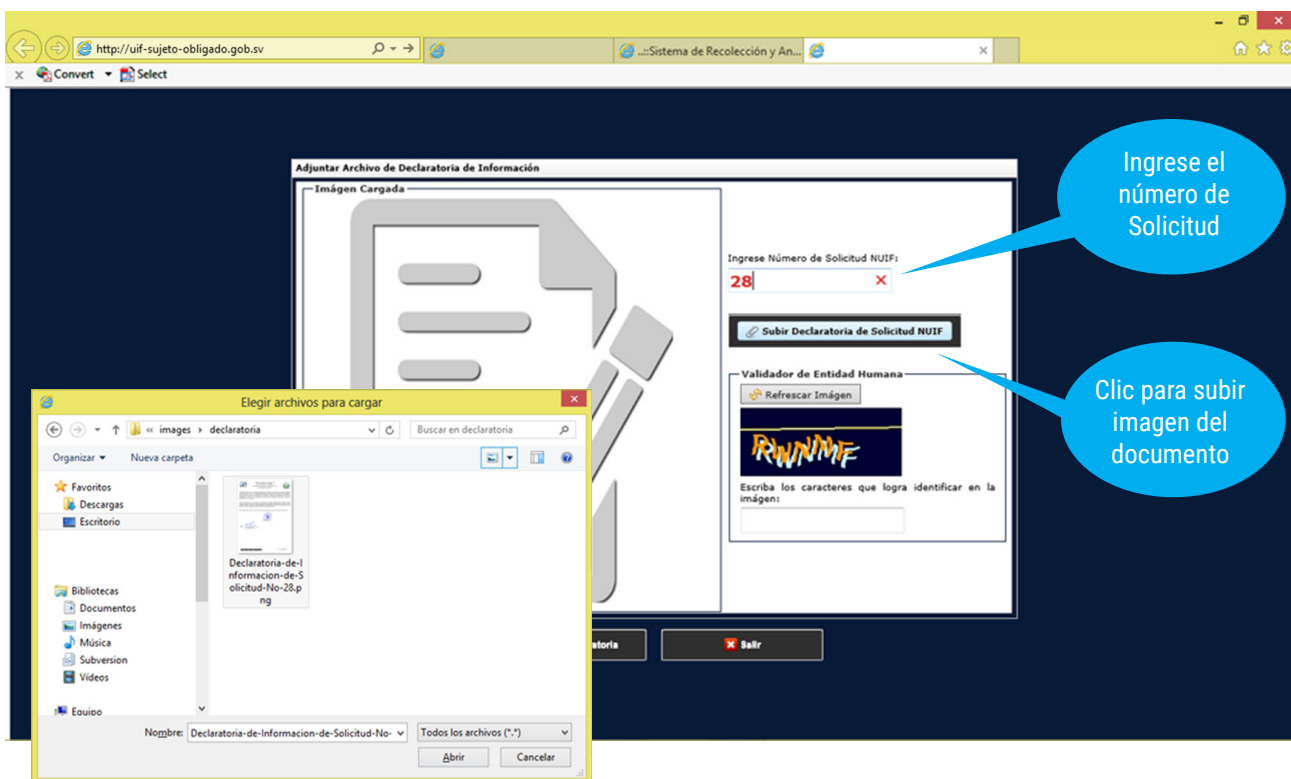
http://uif-sujeto-obligado.gob.sv
..::Sistema de Recolección y An...
Convert Select

Adjuntar Archivo de Declaratoria de Información
Imágen Cargada

Ingrese Número de Solicitud NUIF:
28
Subir Declaratoria de Solicitud NUIF

Validador de Entidad Humana
Refrescar Imágen
RWNMF
Escriba los caracteres que logra identificar en la imágen:

Ingrese el número de Solicitud

Clic para subir imagen del documento

Elegir archivos para cargar
« images › declaratoria
Buscar en declaratoria
Organizar ▾ Nueva carpeta
Favoritos
Descargas
Escritorio
Bibliotecas
Documentos
Imágenes
Música
Subversion
Vídeos
Equipo
Declaratoria-de-Informacion-de-Solicitud-No-28.png
Nombre: Declaratoria-de-Informacion-de-Solicitud-No-
Todos los archivos (*.*)
Abrir
Cancelar

atoria
Salir